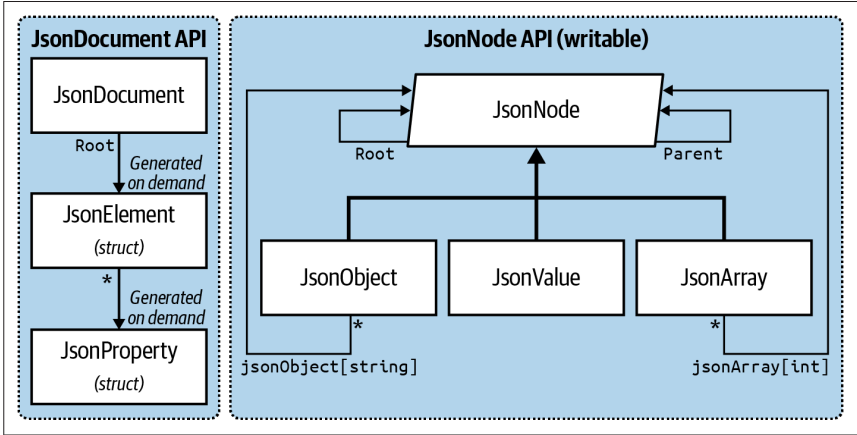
JsonDocument API

JsonDocument

Root

Generated on demand

JsonElement

(struct)

*

Generated on demand

JsonProperty

(struct)

JsonNode API (writable)

JsonNode

Root

Parent

JsonObject

JsonValue

JsonArray

*

*

jsonObject[string]

jsonArray[int]